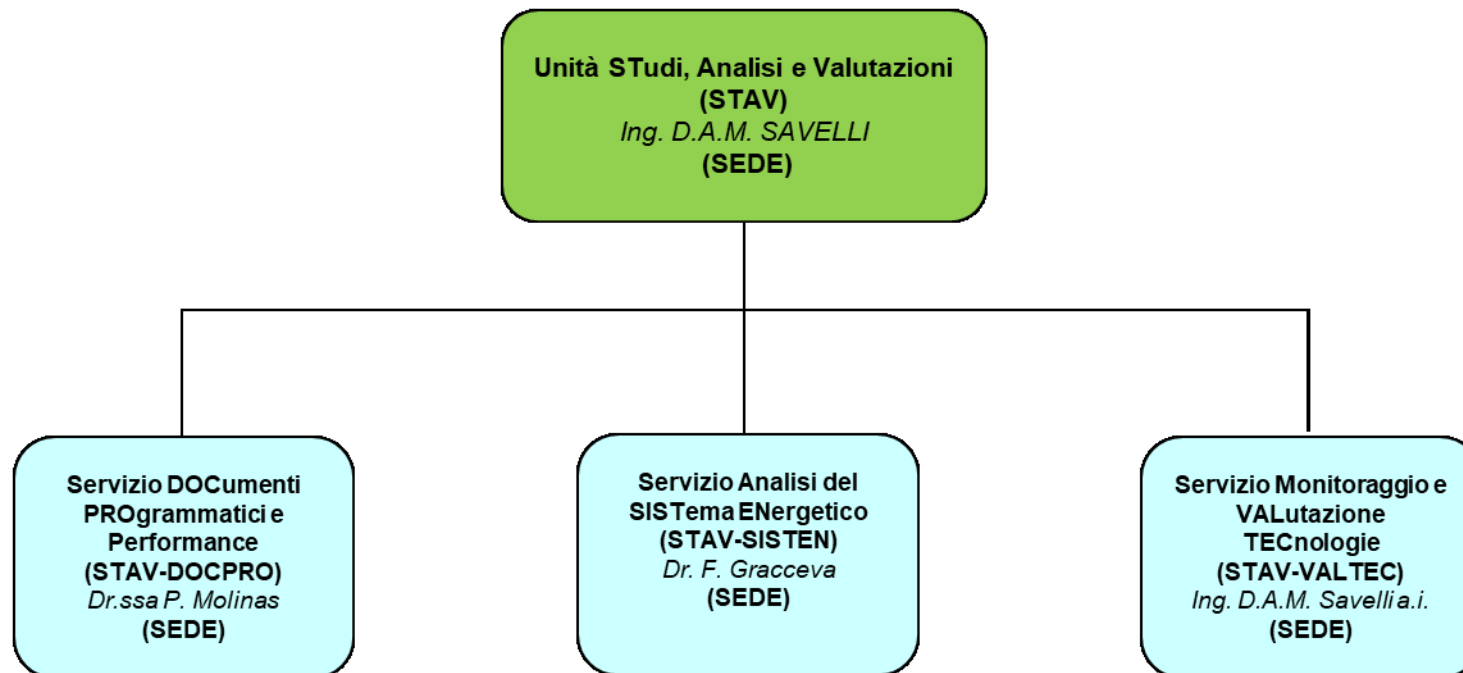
Unità STudi, Analisi e Valutazioni
(STAV)
Ing. D.A.M. SAVELLI
(SEDE)

Servizio DOCumenti PROgrammatici e Performance
(STAV-DOCPRO)
Dr.ssa P. Molinas
(SEDE)

Servizio Analisi del SISTema ENergetico
(STAV-SISTEN)
Dr. F. Gracceva
(SEDE)

Servizio Monitoraggio e VALutazione TECnologie
(STAV-VALTEC)
Ing. D.A.M. Savelli a.i.
(SEDE)